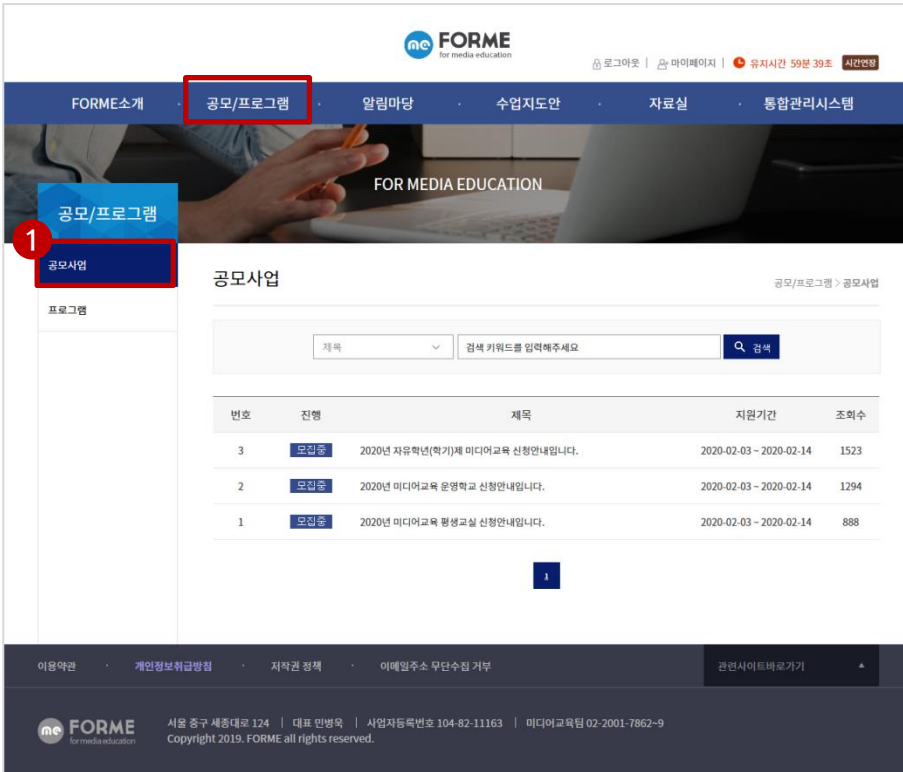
me FORME
for media education

로그아웃 | 마이페이지 | 유지시간 59분 39초 시간연장

FORME소개 · 공모/프로그램 · 알림마당 · 수업지도안 · 자료실 · 통합관리시스템

FOR MEDIA EDUCATION

공모/프로그램

1

공모사업

프로그램

공모사업

공모/프로그램 > 공모사업

제목

검색 키워드를 입력해주세요

검색

| 번호 | 진행 | 제목 | 지원기간 | 조회수 |
|---|---|---|---|---|
| 3 | 모집중 | 2020년 자유학년(학기)제 미디어교육 신청안내입니다. | 2020-02-03 ~ 2020-02-14 | 1523 |
| 2 | 모집중 | 2020년 미디어교육 운영학교 신청안내입니다. | 2020-02-03 ~ 2020-02-14 | 1294 |
| 1 | 모집중 | 2020년 미디어교육 평생교실 신청안내입니다. | 2020-02-03 ~ 2020-02-14 | 888 |

1

이용약관 · 개인정보취급방침 · 저작권 정책 · 이메일주소 무단수집 거부

관련사이트바로가기

me FORME
for media education

서울 중구 세종대로 124 | 대표 민병욱 | 사업자등록번호 104-82-11163 | 미디어교육팀 02-2001-7862~9
Copyright 2019. FORME all rights reserved.